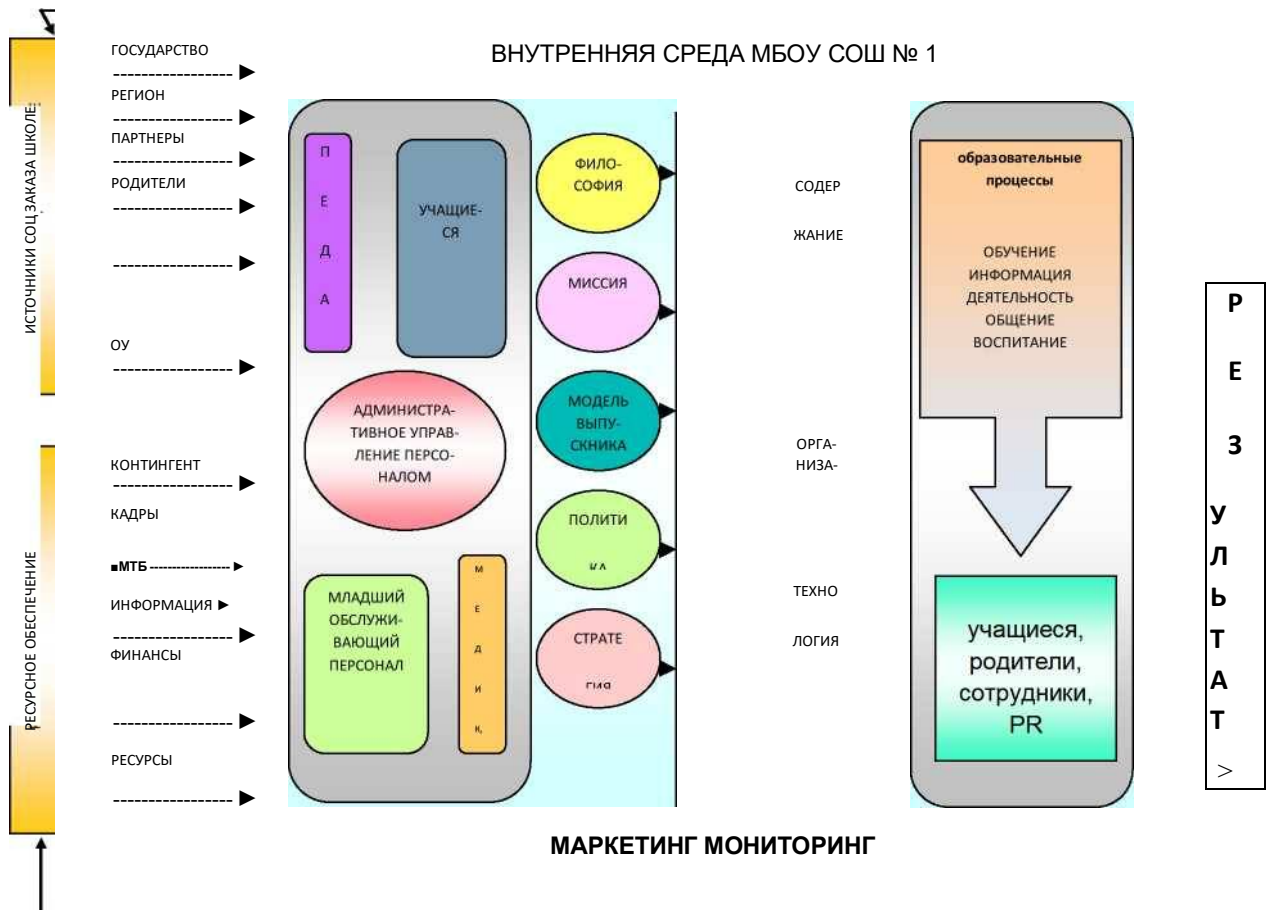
ИСТОЧНИКИ СОЦ.ЗАКАЗА ШКОЛЕ

ГОСУДАРСТВО

РЕГИОН

ПАРТНЕРЫ

РОДИТЕЛИ

ОУ

ВНУТРЕННЯЯ СРЕДА МБОУ СОШ № 1

П
Е
Д
А

УЧАЩИЕСЯ

ФИЛОСОФИЯ

МИССИЯ

МОДЕЛЬ ВЫПУСКНИКА

ПОЛИТИКА

СТРАТЕГИЯ

АДМИНИСТРАТИВНОЕ УПРАВЛЕНИЕ ПЕРСОНАЛОМ

МЛАДШИЙ ОБСЛУЖИВАЮЩИЙ ПЕРСОНАЛ

М
Е
Д
И
К,

СОДЕРЖАНИЕ

ОРГАНИЗА-

ТЕХНОЛОГИЯ

образовательные процессы

ОБУЧЕНИЕ
ИНФОРМАЦИЯ
ДЕЯТЕЛЬНОСТЬ
ОБЩЕНИЕ
ВОСПИТАНИЕ

учащиеся, родители, сотрудники, PR

Р
Е
З
У
Л
Ь
Т
А
Т
>

РЕСУРСНОЕ ОБЕСПЕЧЕНИЕ

КОНТИНГЕНТ

КАДРЫ

МТБ

ИНФОРМАЦИЯ

ФИНАНСЫ

РЕСУРСЫ

МАРКЕТИНГ МОНИТОРИНГ